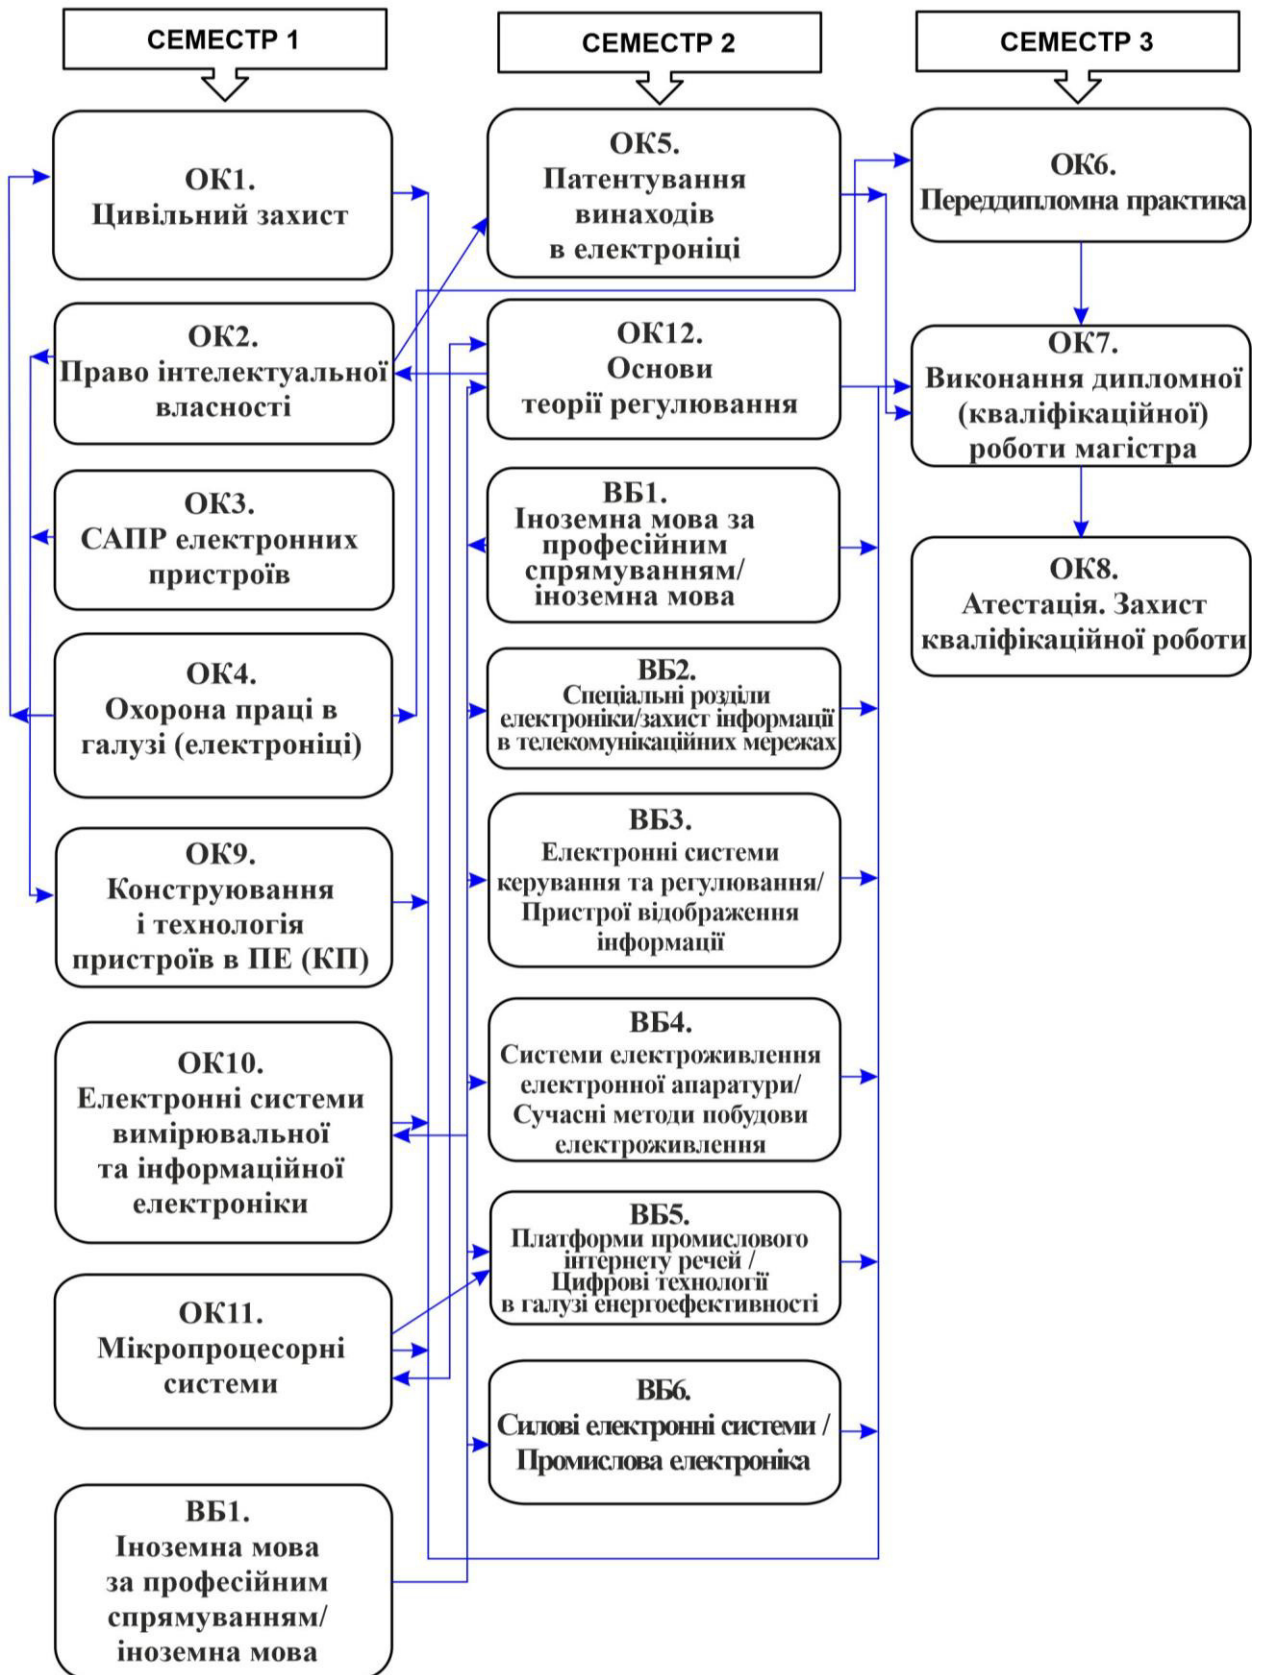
СЕМЕСТР 1

СЕМЕСТР 2

СЕМЕСТР 3

ОК1.
Цивільний захист

ОК2.
Право інтелектуальної власності

ОК3.
САПР електронних пристроїв

ОК4.
Охорона праці в галузі (електроніці)

ОК9.
Конструювання і технологія пристроїв в ПЕ (КП)

ОК10.
Електронні системи вимірювальної та інформаційної електроніки

ОК11.
Мікропроцесорні системи

ВБ1.
Іноземна мова за професійним спрямуванням/ іноземна мова

ОК5.
Патентування винаходів в електроніці

ОК12.
Основи теорії регулювання

ВБ1.
Іноземна мова за професійним спрямуванням/ іноземна мова

ВБ2.
Спеціальні розділи електроніки/захист інформації в телекомунікаційних мережах

ВБ3.
Електронні системи керування та регулювання/ Пристрої відображення інформації

ВБ4.
Системи електроживлення електронної апаратури/ Сучасні методи побудови електроживлення

ВБ5.
Платформи промислового інтернету речей / Цифрові технології в галузі енергоефективності

ВБ6.
Силові електронні системи / Промислова електроніка

ОК6.
Переддипломна практика

ОК7.
Виконання дипломної (кваліфікаційної) роботи магістра

ОК8.
Атестація. Захист кваліфікаційної роботи